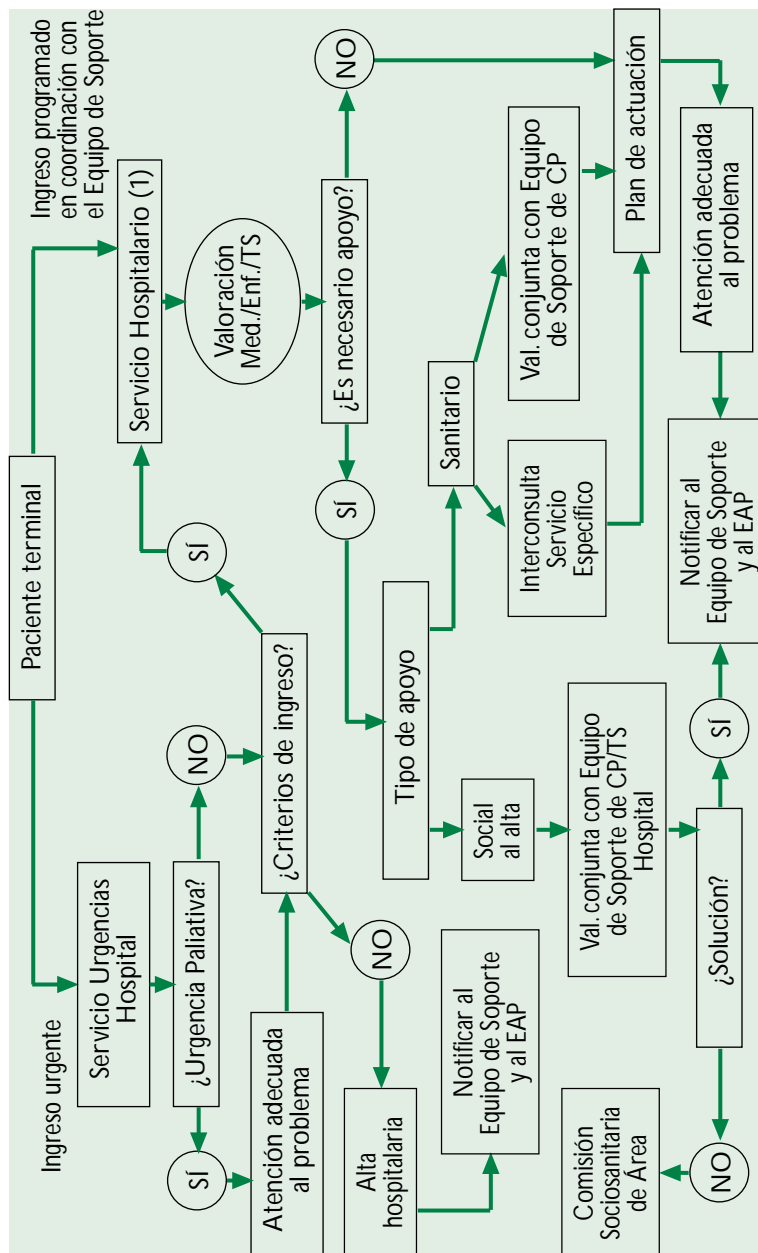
Paciente terminal

Ingreso urgente

Ingreso programado en coordinación con el Equipo de Soporte

Servicio Urgencias Hospital

¿Urgencia Paliativa?

SÍ

NO

Atención adecuada al problema

¿Criterios de ingreso?

SÍ

NO

Alta hospitalaria

Notificar al Equipo de Soporte y al EAP

Servicio Hospitalario (1)

Valoración Med./Enf./TS

¿Es necesario apoyo?

NO

SÍ

Tipo de apoyo

Sanitario

Social al alta

Interconsulta Servicio Específico

Val. conjunta con Equipo de Soporte de CP

Val. conjunta con Equipo de Soporte de CP/TS Hospital

Plan de actuación

Atención adecuada al problema

Notificar al Equipo de Soporte y al EAP

¿Solución?

SÍ

NO

Comisión Sociosanitaria de Área